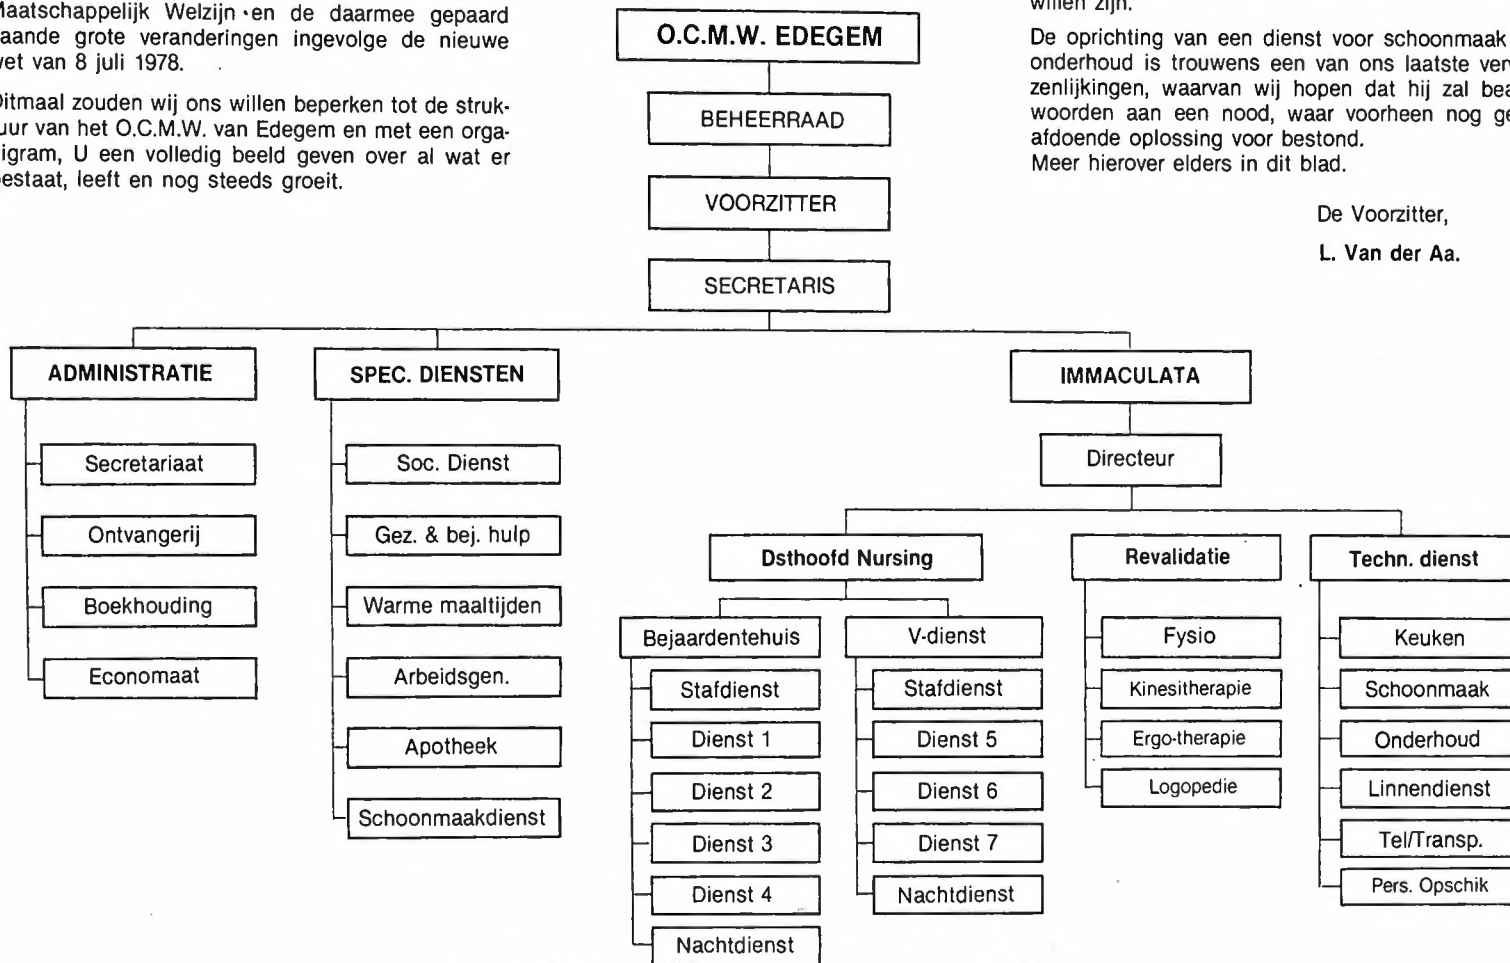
Maatschappelijk Welzijn en de daarmee gepaard gaande grote veranderingen ingevolge de nieuwe wet van 8 juli 1978.

Ditmaal zouden wij ons willen beperken tot de struktuur van het O.C.M.W. van Edegem en met een organigram, U een volledig beeld geven over al wat er bestaat, leeft en nog steeds groeit.

willen zijn.

De oprichting van een dienst voor schoonmaak en onderhoud is trouwens een van ons laatste verwezenlijkingen, waarvan wij hopen dat hij zal beantwoorden aan een nood, waar voorheen nog geen afdoende oplossing voor bestond.
Meer hierover elders in dit blad.

De Voorzitter,

L. Van der Aa.

O.C.M.W. EDEGEM

BEHEERRAAD

VOORZITTER

SECRETARIS

ADMINISTRATIE

Secretariaat

Ontvangerij

Boekhouding

Economaat

SPEC. DIENSTEN

Soc. Dienst

Gez. & bej. hulp

Warme maaltijden

Arbeidsgen.

Apotheek

Schoonmaakdienst

IMMACULATA

Directeur

Dsthoofd Nursing

Bejaardentehuis

Stafdienst

Dienst 1

Dienst 2

Dienst 3

Dienst 4

Nachtdienst

V-dienst

Stafdienst

Dienst 5

Dienst 6

Dienst 7

Nachtdienst

Revalidatie

Fysio

Kinesitherapie

Ergo-therapie

Logopedie

Techn. dienst

Keuken

Schoonmaak

Onderhoud

Linnendienst

Tel/Transp.

Pers. Opschik